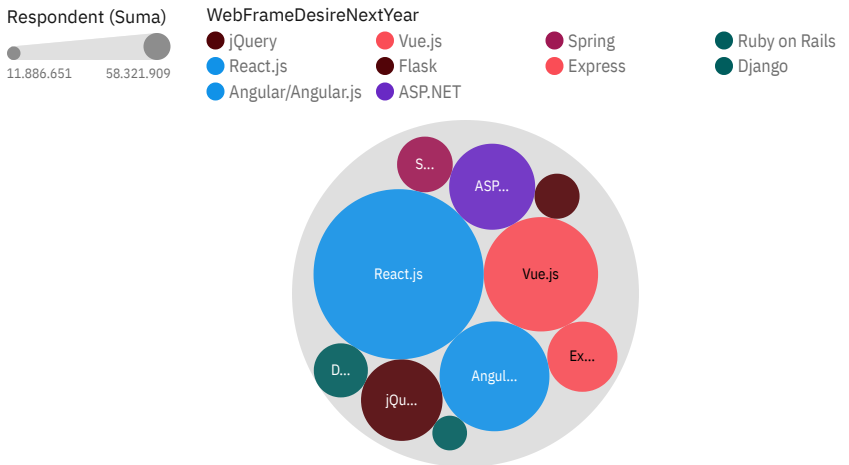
Respondent (Suma)

11.886.651 58.321.909

WebFrameDesireNextYear

jQuery
Vue.js
Spring
Ruby on Rails
React.js
Flask
Express
Django
Angular/Angular.js
ASP.NET

S...
ASP...
React.js
Vue.js
Ex...
D...
Angul...
jQu...